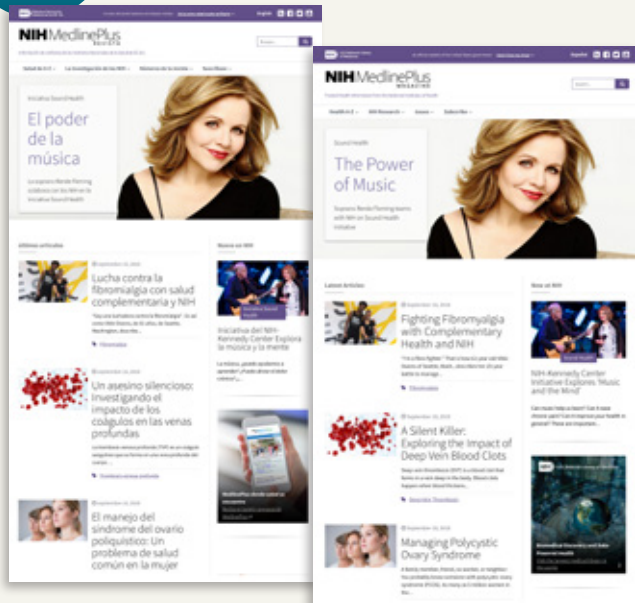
NIH MedlinePlus SALUD TRIMESTRAL

Salud de A-Z · La investigación de los NIH · Números de la revista · Para difundir

Iniciativa Sound Health

El poder de la música

La soprano Renée Fleming colabora con los NIH en la iniciativa Sound Health

Últimos artículos

Lucha contra la fibromialgia con salud complementaria y NIH

Un asesino silencioso: Investigando el impacto de los coágulos en las venas profundas

El manejo del síndrome del ovario poliquístico: Un problema de salud común en la mujer

Nuevo en NIH

Iniciativa del NIH-Kennedy Center Explora la música y la mente

NIH MedlinePlus MAGAZINE

Health A-Z · NIH Research · Issues · Subscribe

Sound Health

The Power of Music

Soprano Renée Fleming teams with NIH on Sound Health initiative

Latest Articles

September 18, 2018

Fighting Fibromyalgia with Complementary Health and NIH

Fibromyalgia

September 18, 2018

A Silent Killer: Exploring the Impact of Deep Vein Blood Clots

Deep vein thrombosis

September 18, 2018

Managing Polycystic Ovary Syndrome

New at NIH

NIH-Kennedy Center Initiative Explores 'Music and the Mind'

Can music help us heal? Can it ease chronic pain? Can it improve your health in general? These are important...

Biomedical Discovery and Data Powered Health